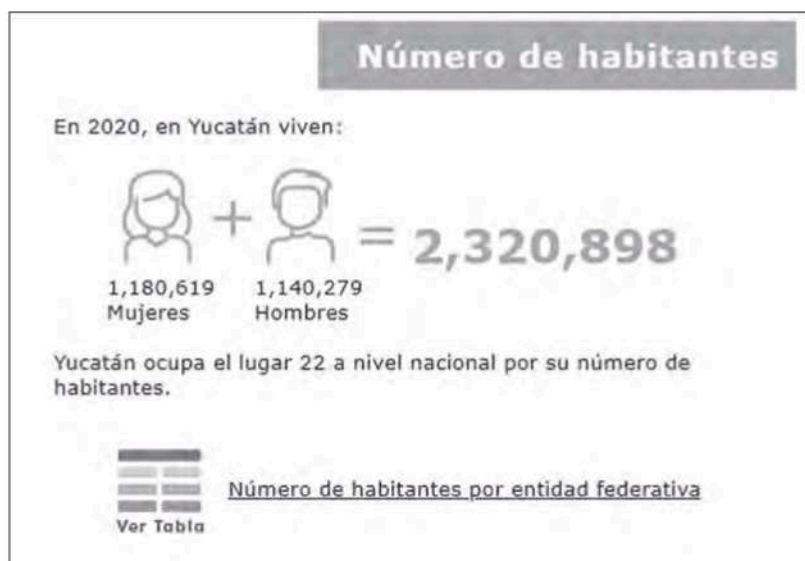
Número de habitantes

En 2020, en Yucatán viven:

+ = 2,320,898

1,180,619 Mujeres

1,140,279 Hombres

Yucatán ocupa el lugar 22 a nivel nacional por su número de habitantes.

Ver Tabla

Número de habitantes por entidad federativa